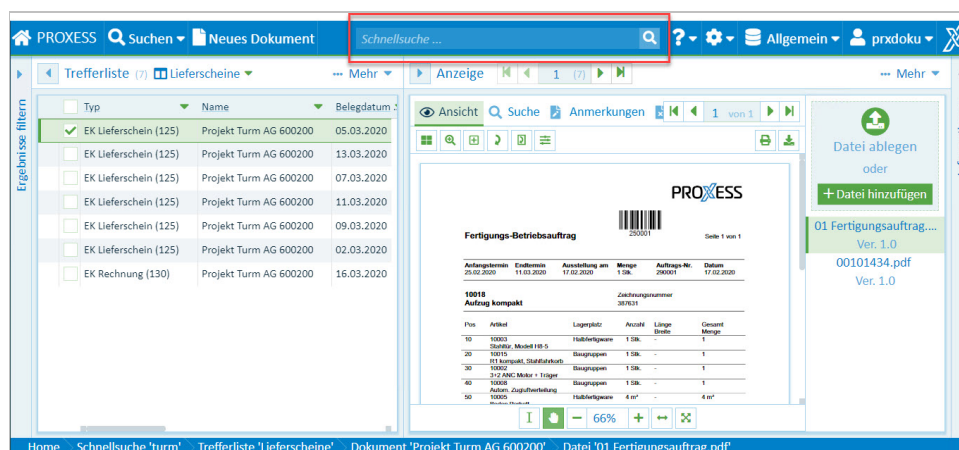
PROXESS Suchen Neues Dokument Schnellsuche ... ? Allgemein prxdoku

Trefferliste (7) Lieferscheine ··· Mehr Anzeige 1 (7) ··· Mehr

Ergebnisse filtern

| Typ | Name | Belegdatum |
|---|---|---|
| EK Lieferschein (125) | Projekt Turm AG 600200 | 05.03.2020 |
| EK Lieferschein (125) | Projekt Turm AG 600200 | 13.03.2020 |
| EK Lieferschein (125) | Projekt Turm AG 600200 | 07.03.2020 |
| EK Lieferschein (125) | Projekt Turm AG 600200 | 11.03.2020 |
| EK Lieferschein (125) | Projekt Turm AG 600200 | 09.03.2020 |
| EK Lieferschein (125) | Projekt Turm AG 600200 | 02.03.2020 |
| EK Rechnung (130) | Projekt Turm AG 600200 | 16.03.2020 |

Ansicht Suche Anmerkungen 1 von 1

PROXESS

Fertigungs-Betriebsauftrag 250001 Seite 1 von 1

| Anfangstermin | Endtermin | Ausstellung am | Menge | Auftrags-Nr. | Datum |
|---|---|---|---|---|---|
| 25.02.2020 | 11.03.2020 | 17.02.2020 | 1 Stk. | 290001 | 17.02.2020 |

10018 Aufzug kompakt Zeichnungsnummer 387631

| Pos | Artikel | Lagerplatz | Anzahl | Länge Breite | Gesamt Menge |
|---|---|---|---|---|---|
| 10 | 10003 Stahltür, Modell H8-5 | Halbfertigware | 1 Stk. | - | 1 |
| 20 | 10015 R1 kompakt, Stahlfahrkorb | Baugruppen | 1 Stk. | - | 1 |
| 30 | 10002 3+2 ANC Motor + Träger | Baugruppen | 1 Stk. | - | 1 |
| 40 | 10008 Autom. Zugluftverteilung | Baugruppen | 1 Stk. | - | 1 |
| 50 | 10005 | Halbfertigware | 4 m² | - | 4 m² |

66%

Datei ablegen oder + Datei hinzufügen

01 Fertigungsauftrag.... Ver. 1.0
00101434.pdf Ver. 1.0

Home Schnellsuche 'turm' Trefferliste 'Lieferscheine' Dokument 'Projekt Turm AG 600200' Datei '01 Fertigungsauftrag.pdf'